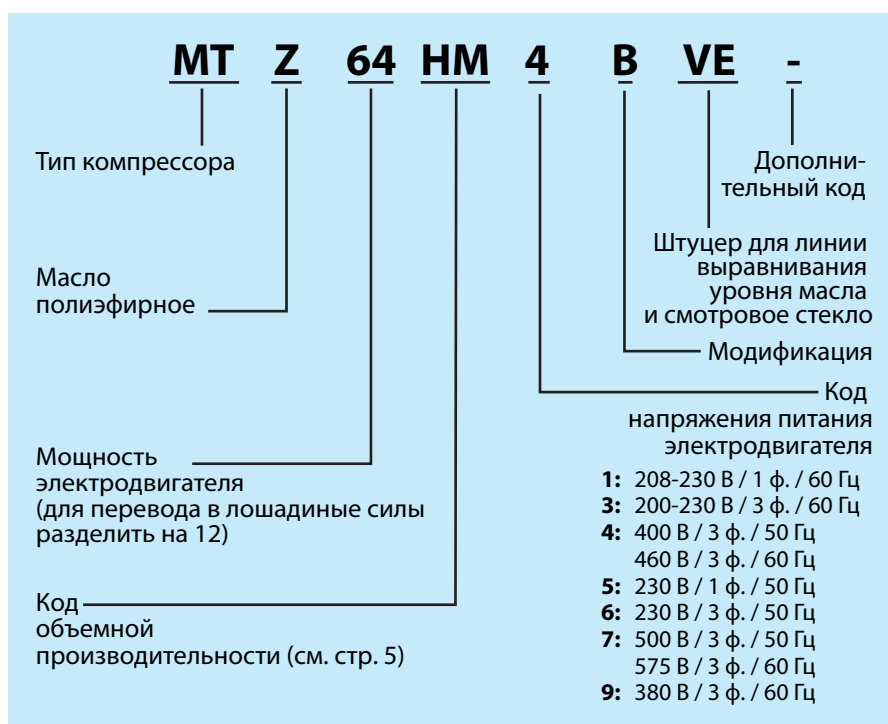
MT Z 64 HM 4 B VE -

Тип компрессора

Дополнительный код

Штуцер для линии выравнивания уровня масла и смотровое стекло

Масло полиэфирное

Модификация

Код напряжения питания электродвигателя

Мощность электродвигателя (для перевода в лошадиные силы разделить на 12)

**1:** 208-230 В / 1 ф. / 60 Гц
**3:** 200-230 В / 3 ф. / 60 Гц
**4:** 400 В / 3 ф. / 50 Гц
460 В / 3 ф. / 60 Гц
**5:** 230 В / 1 ф. / 50 Гц
**6:** 230 В / 3 ф. / 50 Гц
**7:** 500 В / 3 ф. / 50 Гц
575 В / 3 ф. / 60 Гц
**9:** 380 В / 3 ф. / 60 Гц

Код объемной производительности (см. стр. 5)